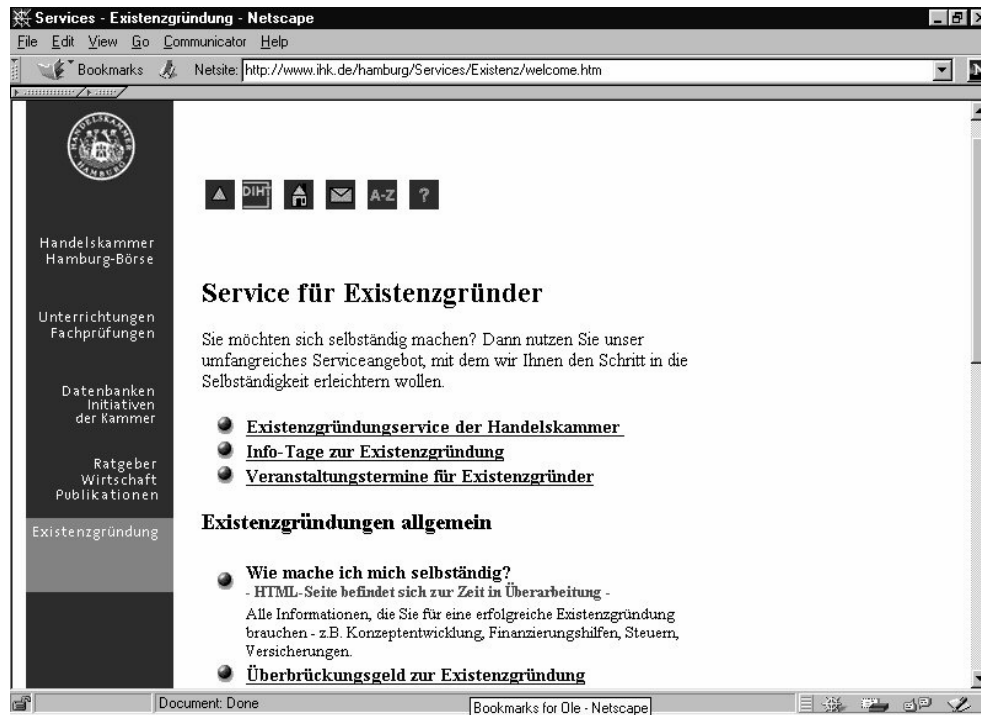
Services - Existenzgründung - Netscape

File Edit View Go Communicator Help

Bookmarks Netsite: http://www.ihk.de/hamburg/Services/Existenz/welcome.htm

DIHT A-Z ?

Handelskammer Hamburg-Börse

Unterrichtungen Fachprüfungen

Datenbanken Initiativen der Kammer

Ratgeber Wirtschaft Publikationen

Existenzgründung

Service für Existenzgründer

Sie möchten sich selbständig machen? Dann nutzen Sie unser umfangreiches Serviceangebot, mit dem wir Ihnen den Schritt in die Selbständigkeit erleichtern wollen.

Existenzgründungservice der Handelskammer

Info-Tage zur Existenzgründung

Veranstaltungstermine für Existenzgründer

Existenzgründungen allgemein

Wie mache ich mich selbständig?
- HTML-Seite befindet sich zur Zeit in Überarbeitung -
Alle Informationen, die Sie für eine erfolgreiche Existenzgründung brauchen - z.B. Konzeptentwicklung, Finanzierungshilfen, Steuern, Versicherungen.

Überbrückungsgeld zur Existenzgründung

Document: Done

Bookmarks for Ole - Netscape